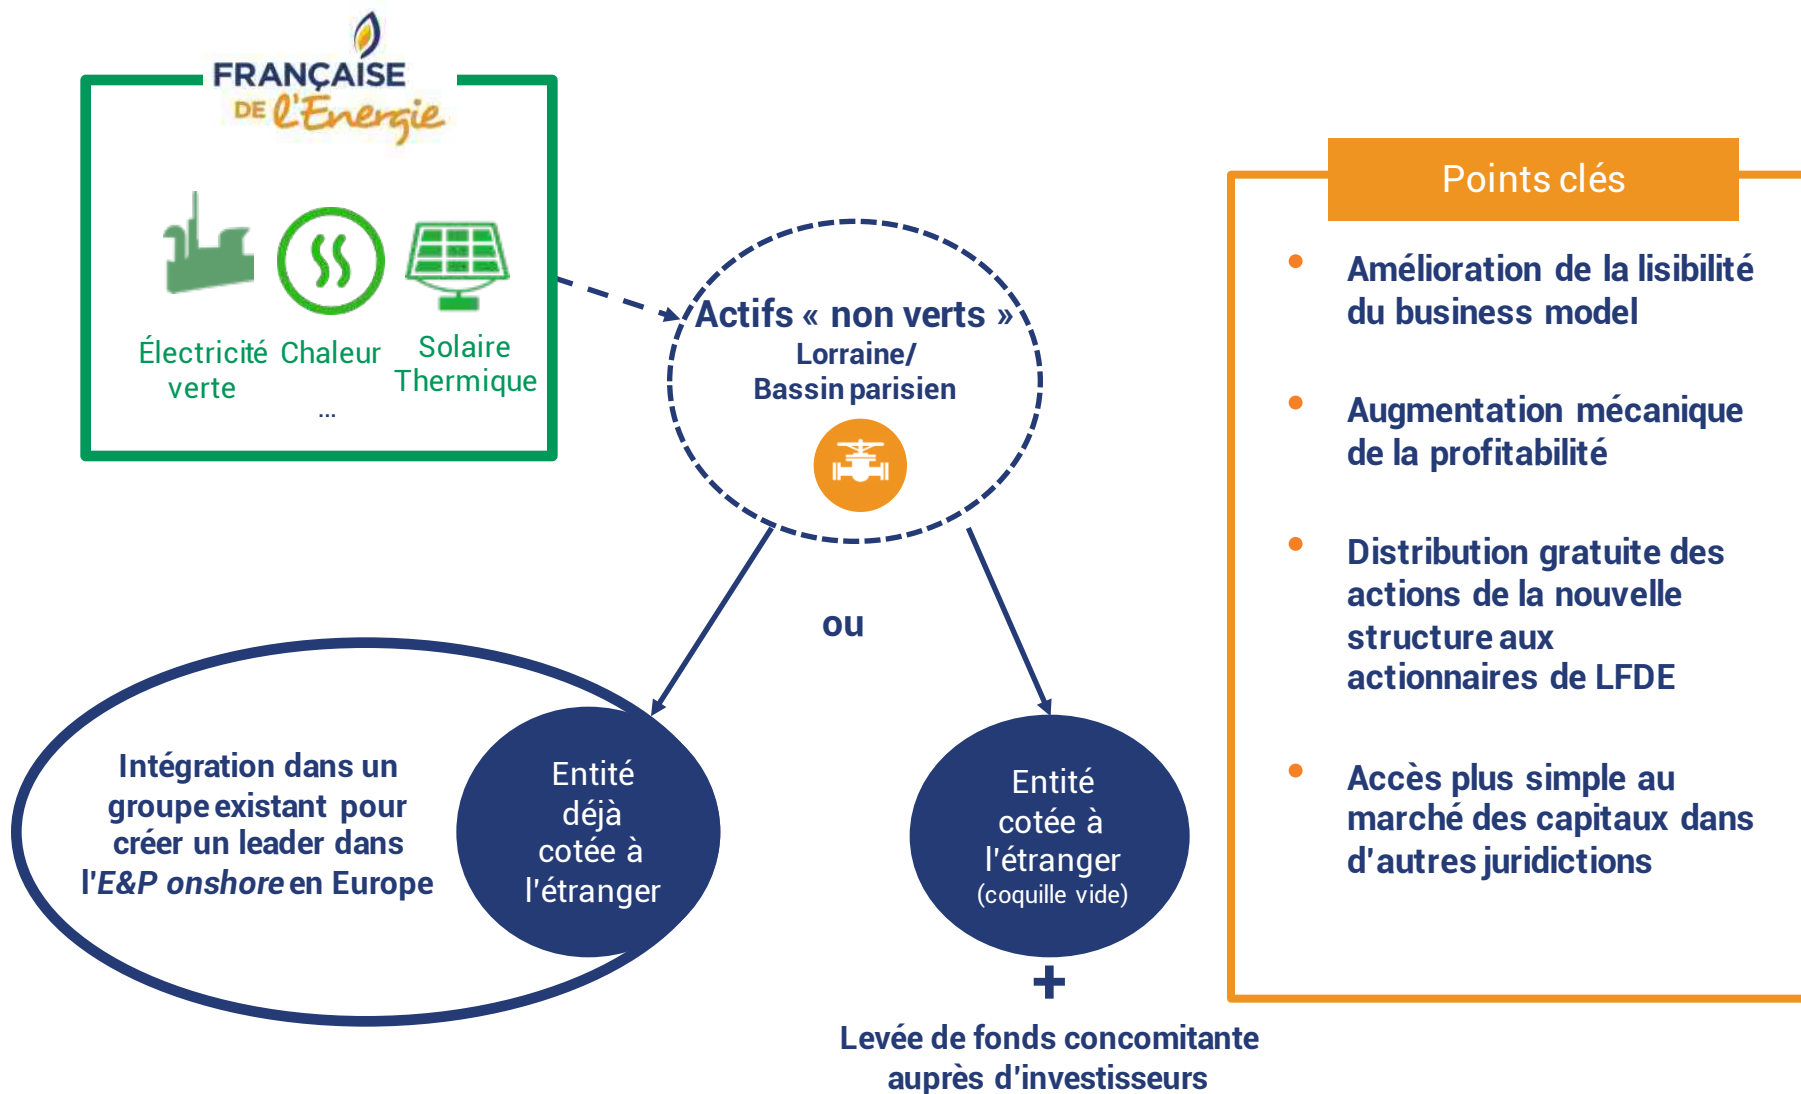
FRANÇAISE DE l'Energie

Électricité verte

Chaleur

Solaire Thermique

...

Actifs « non verts »
Lorraine/
Bassin parisien

ou

Intégration dans un groupe existant pour créer un leader dans l'*E&P onshore* en Europe

Entité déjà cotée à l'étranger

Entité cotée à l'étranger
(coquille vide)

+

Levée de fonds concomitante auprès d'investisseurs

Points clés

- Amélioration de la lisibilité du business model
- Augmentation mécanique de la profitabilité
- Distribution gratuite des actions de la nouvelle structure aux actionnaires de LFDE
- Accès plus simple au marché des capitaux dans d'autres juridictions